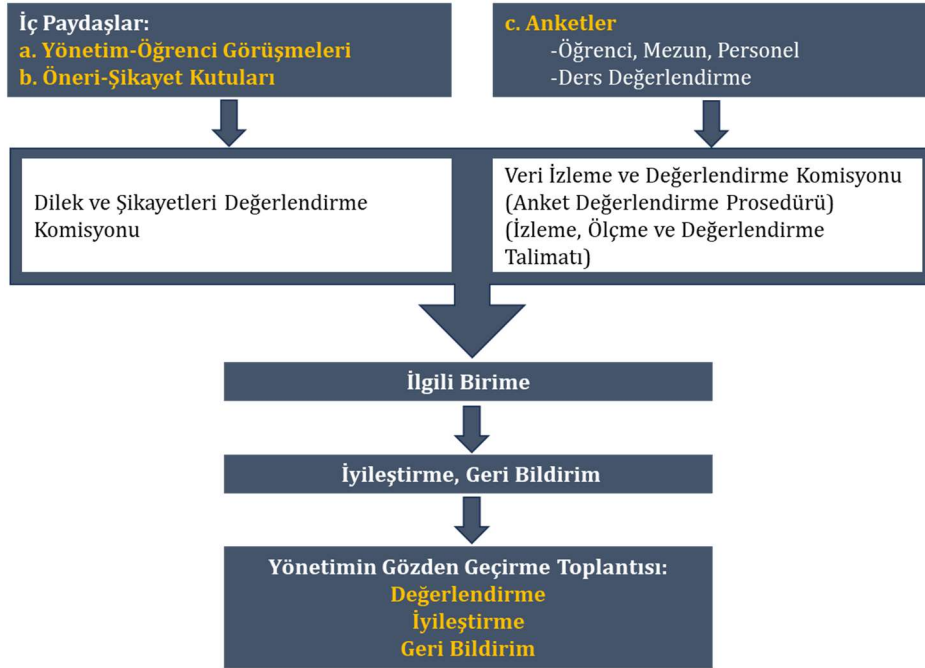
İç Paydaşlar:
a. Yönetim-Öğrenci Görüşmeleri
b. Öneri-Şikayet Kutuları

c. Anketler
-Öğrenci, Mezun, Personel
-Ders Değerlendirme

Dilek ve Şikayetleri Değerlendirme Komisyonu

Veri İzleme ve Değerlendirme Komisyonu (Anket Değerlendirme Prosedürü) (İzleme, Ölçme ve Değerlendirme Talimatı)

İlgili Birime

İyileştirme, Geri Bildirim

Yönetimin Gözden Geçirme Toplantısı:
Değerlendirme
İyileştirme
Geri Bildirim